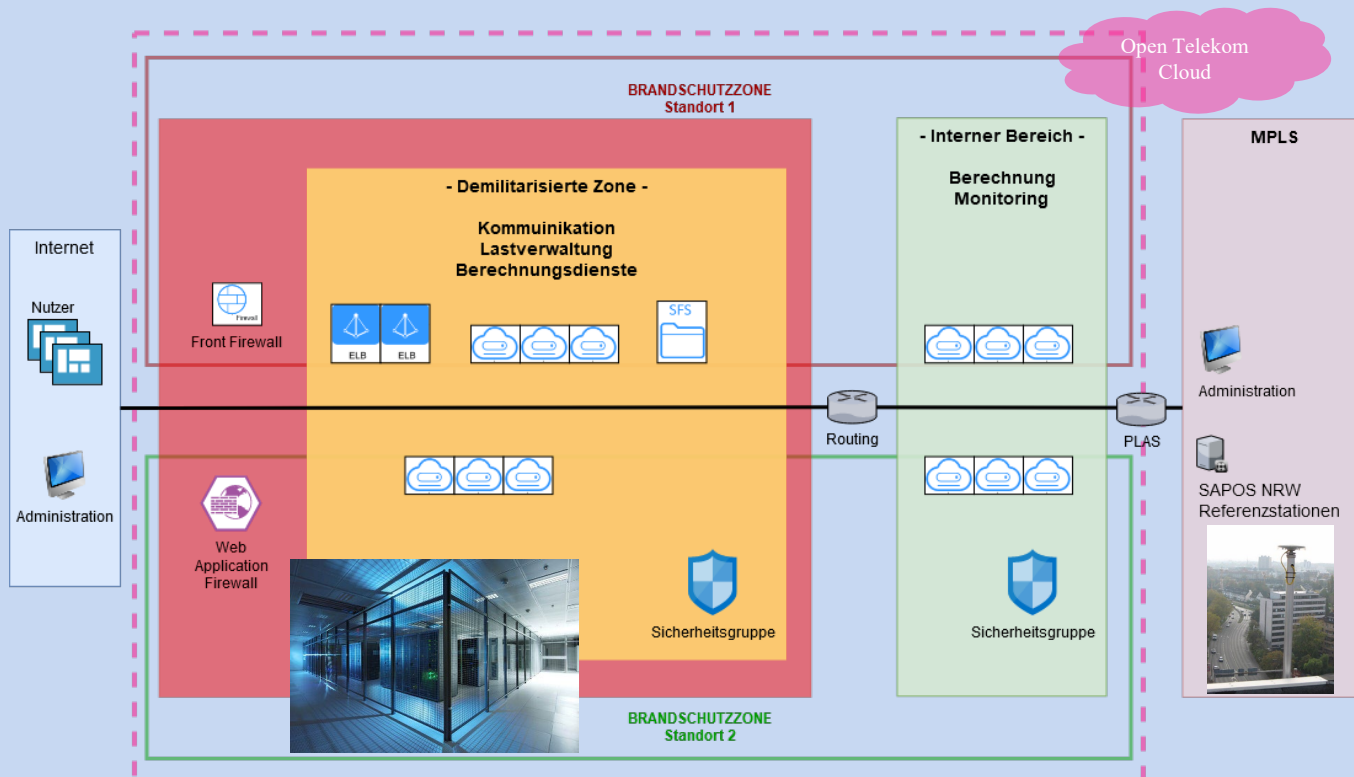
Open Telekom Cloud

BRANDSCHUTZZONE
Standort 1

- Interner Bereich -

Berechnung
Monitoring

MPLS

- Demilitarisierte Zone -

Kommuinikation
Lastverwaltung
Berechnungsdienste

Internet

Nutzer

Firewall

Front Firewall

ELB

ELB

SFS

Administration

Routing

PLAS

Administration

SAPOS NRW
Referenzstationen

Web
Application
Firewall

Sicherheitsgruppe

Sicherheitsgruppe

BRANDSCHUTZZONE
Standort 2